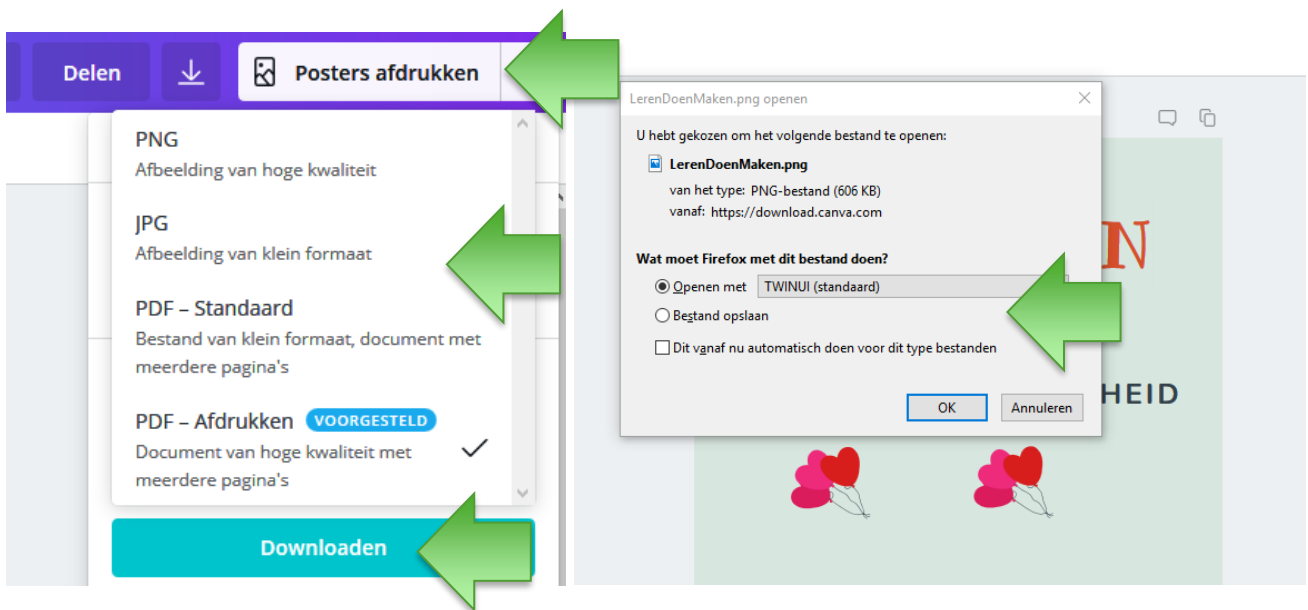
Delen

Posters afdrukken

PNG
Afbeelding van hoge kwaliteit

JPG
Afbeelding van klein formaat

PDF – Standaard
Bestand van klein formaat, document met meerdere pagina's

PDF – Afdrukken VOORGESTELD
Document van hoge kwaliteit met meerdere pagina's

Downloaden

LerenDoenMaken.png openen

U hebt gekozen om het volgende bestand te openen:

LerenDoenMaken.png
van het type: PNG-bestand (606 KB)
vanaf: https://download.canva.com

Wat moet Firefox met dit bestand doen?

Openen met TWINUI (standaard)

Bestand opslaan

Dit vanaf nu automatisch doen voor dit type bestanden

OK Annuleren

N

HEID